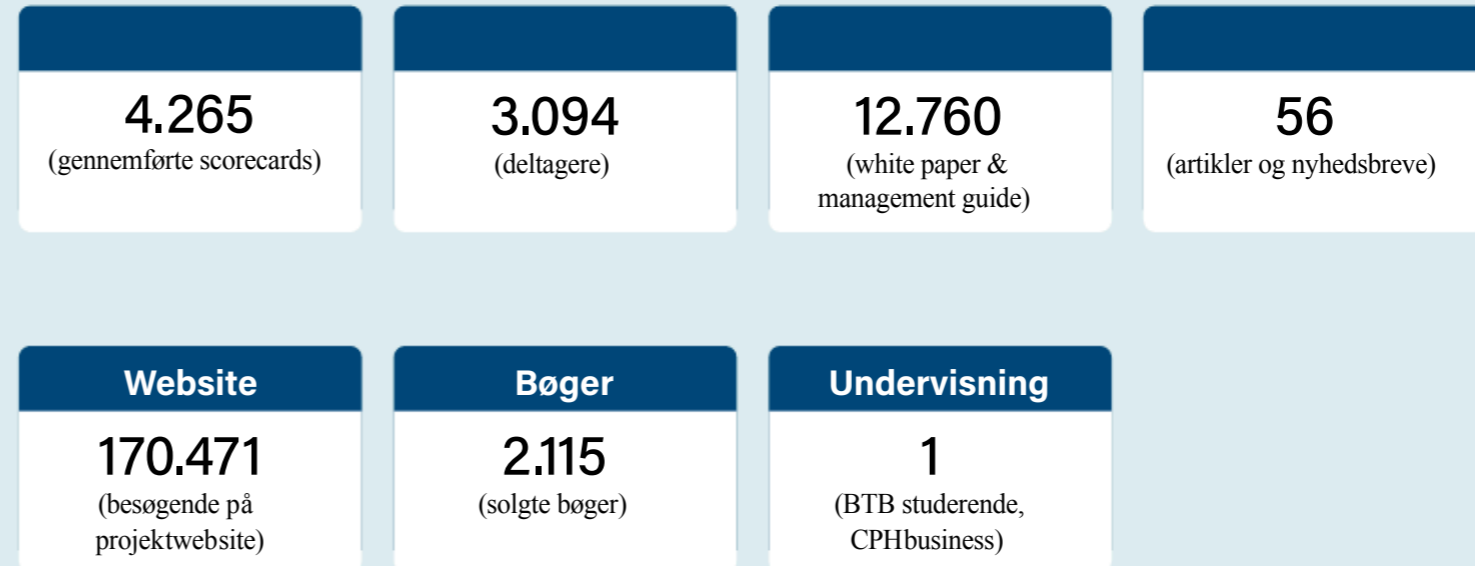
4.265
(gennemførte scorecards)

3.094
(deltagere)

12.760
(white paper & management guide)

56
(artikler og nyhedsbreve)

Website
170.471
(besøgende på projektwebsite)

Bøger
2.115
(solgte bøger)

Undervisning
1
(BTB studerende, CPHbusiness)